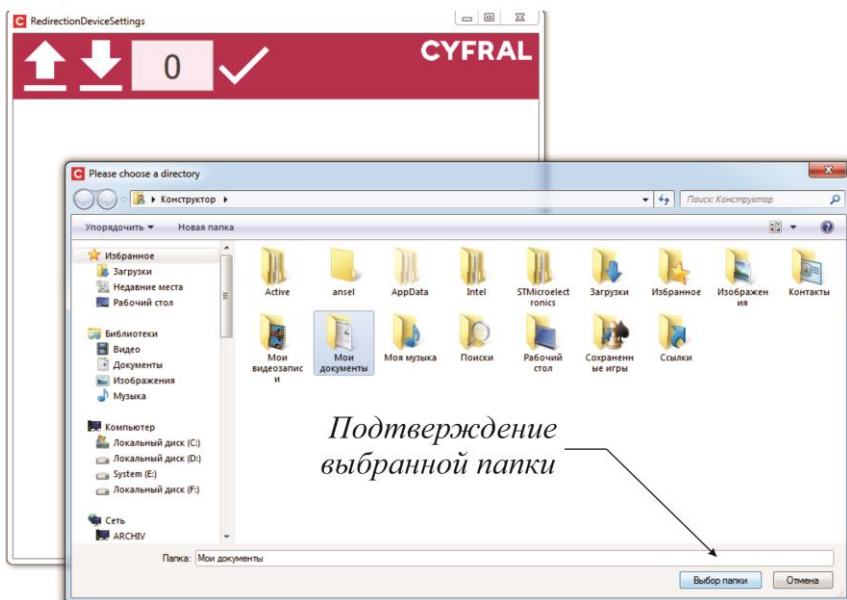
RedirectionDeviceSettings

0

CYFRAL

Please choose a directory

Конструктор

Поиск: Конструктор

Упорядочить ▾ Новая папка

Избранное
Загрузки
Недавние места
Рабочий стол

Библиотеки
Видео
Документы
Изображения
Музыка

Компьютер
Локальный диск (C:)
Локальный диск (D:)
System (E:)
Локальный диск (F:)

Сеть
ARCHIV

Active
ansel
AppData
Intel
STMicroelectronics
Загрузки
Избранное
Изображения
Контакты
Мои видеозаписи
Мои документы
Моя музыка
Поиски
Рабочий стол
Сохраненные игры
Ссылки

Подтверждение выбранной папки

Папка: Мои документы

Выбор папки
Отмена